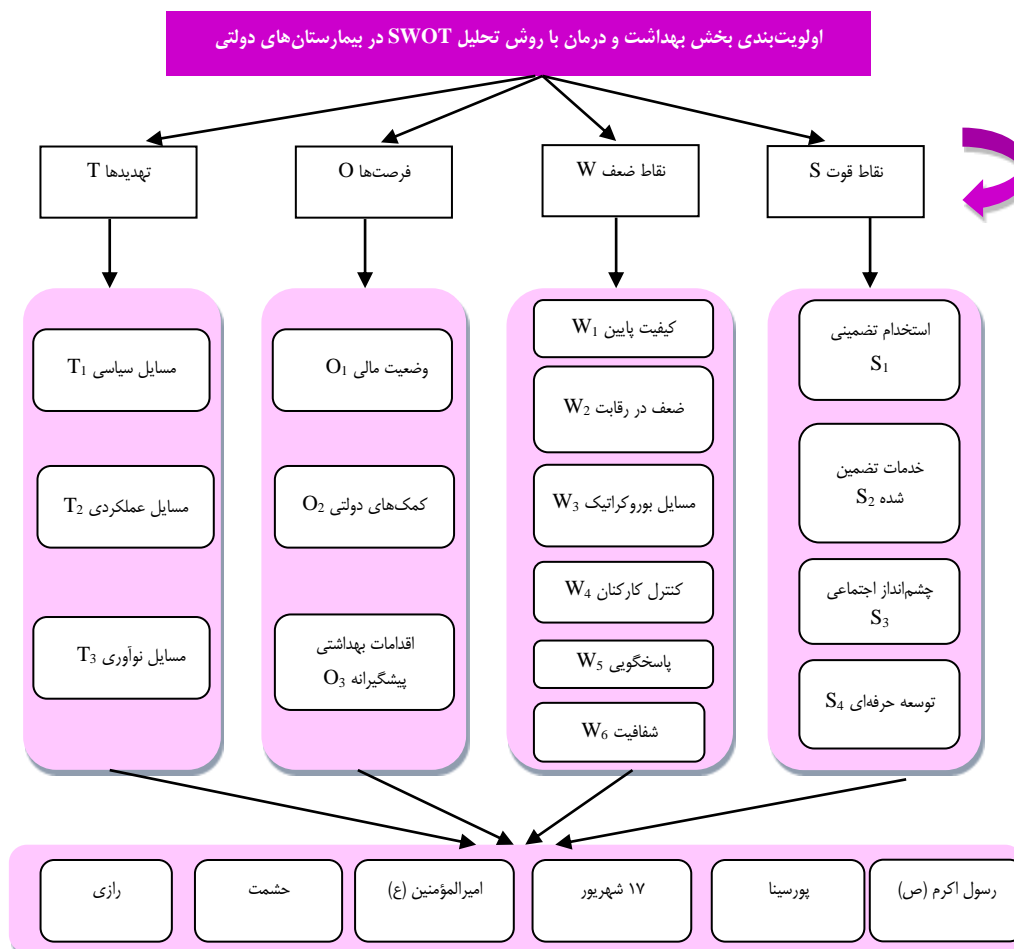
اولویت‌بندی بخش بهداشت و درمان با روش تحلیل SWOT در بیمارستان‌های دولتی

نقاط قوت S

نقاط ضعف W

فرصت‌ها O

تهدیدها T

استخدام تضمینی $S_1$

خدمات تضمین شده $S_2$

چشم‌انداز اجتماعی $S_3$

توسعه حرفه‌ای $S_4$

کیفیت پایین $W_1$

ضعف در رقابت $W_2$

مسایل بوروکراتیک $W_3$

کنترل کارکنان $W_4$

پاسخگویی $W_5$

شفافیت $W_6$

وضعیت مالی $O_1$

کمک‌های دولتی $O_2$

اقدامات بهداشتی پیشگیرانه $O_3$

مسایل سیاسی $T_1$

مسایل عملکردی $T_2$

مسایل نوآوری $T_3$

رسول اکرم (ص)

پورسینا

۱۷ شهریور

امیرالمؤمنین (ع)

حشمت

رازی